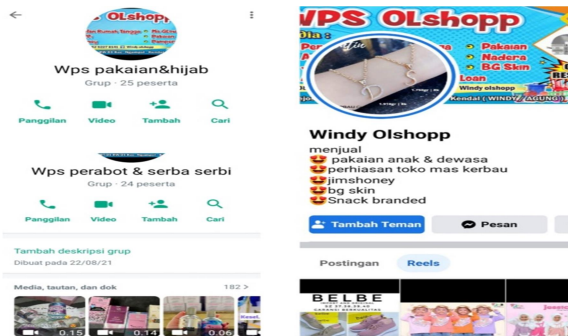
Wps pakaian&hijab
Grup · 25 peserta

Panggilan Video Tambah Cari

Wps perabot & serba serbi
Grup · 24 peserta

Panggilan Video Tambah Cari

Tambah deskripsi grup
Dibuat pada 22/08/21

Media, tautan, dan dok 182 >

0:15 0:14 0:06

WPS OLshopp
Pakaian
Nadera
BG Skin
Loan
Windy olshopp
Kendal (WINDY / AGUNG)

Windy Olshopp
menjual
pakaian anak & dewasa
perhiasan toko mas kerbau
jimshoney
bg skin
Snack branded

Tambah Teman Pesan

Postingan Reels

BELBE